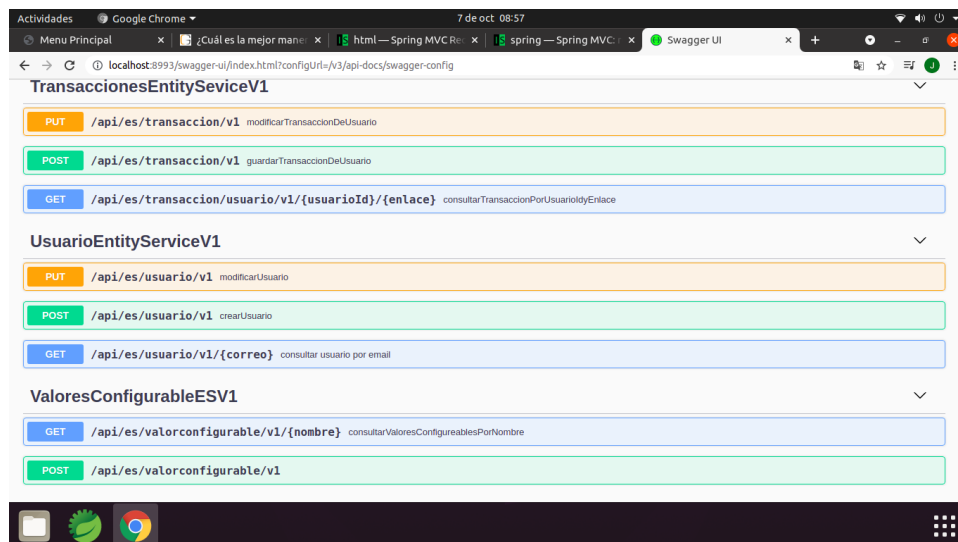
Actividades Google Chrome 7 de oct 08:57

Menu Principal ¿Cuál es la mejor mane html — Spring MVC Re spring — Spring MVC: Swagger UI

localhost:8993/swagger-ui/index.html?configUrl=/v3/api-docs/swagger-config

TransaccionesEntitySeviceV1

PUT /api/es/transaccion/v1 modificarTransaccionDeUsuario

POST /api/es/transaccion/v1 guardarTransaccionDeUsuario

GET /api/es/transaccion/usuario/v1/{usuarioId}/{enlace} consultarTransaccionPorUsuarioIdyEnlace

UsuarioEntityServiceV1

PUT /api/es/usuario/v1 modificarUsuario

POST /api/es/usuario/v1 crearUsuario

GET /api/es/usuario/v1/{correo} consultar usuario por email

ValoresConfigurableESV1

GET /api/es/valorconfigurable/v1/{nombre} consultarValoresConfigureablesPorNombre

POST /api/es/valorconfigurable/v1